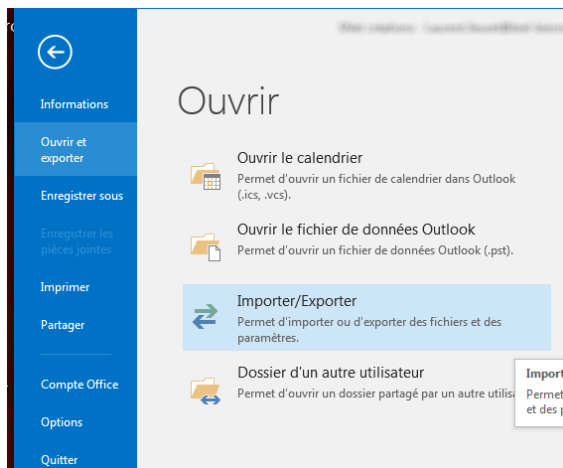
ro

Informations

Ouvrir et exporter

Enregistrer sous

Enregistrer les pièces jointes

Imprimer

Partager

Compte Office

Options

Quitter

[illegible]

Ouvrir

Ouvrir le calendrier
Permet d'ouvrir un fichier de calendrier dans Outlook (.ics, .vcs).

Ouvrir le fichier de données Outlook
Permet d'ouvrir un fichier de données Outlook (.pst).

Importer/Exporter
Permet d'importer ou d'exporter des fichiers et des paramètres.

Dossier d'un autre utilisateur
Permet d'ouvrir un dossier partagé par un autre utilis

Impor
Permet
et des p